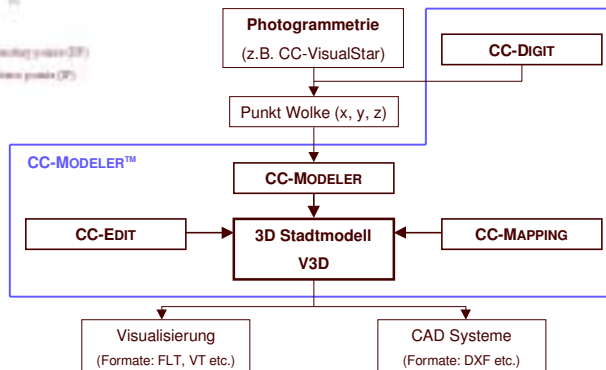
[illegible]
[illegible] (IP)
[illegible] (IP)

Photogrammetrie
(z.B. CC-VisualStar)

CC-DIGIT

Punkt Wolke (x, y, z)

CC-MODELER™

CC-MODELER

CC-EDIT

3D Stadtmodell
V3D

CC-MAPPING

Visualisierung
(Formate: FLT, VT etc.)

CAD Systeme
(Formate: DXF etc.)